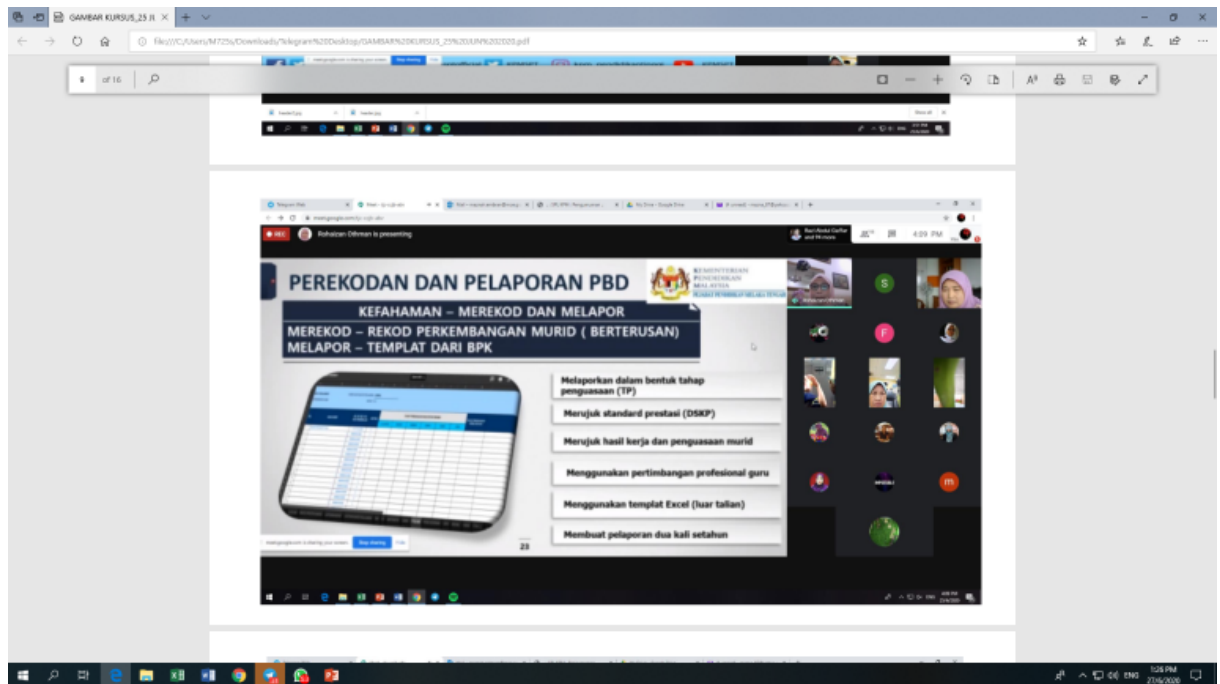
GAMBAR KURSUS_25 JU ×
file:///C:/Users/M725/Downloads/Telegram%20Desktop/GAMBAR%20KURSUS_25%20JUN%202020.pdf
of 16
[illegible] is sharing your screen Stop sharing Hide

REC Rohaizan Othman is presenting
4:09 PM

PEREKODAN DAN PELAPORAN PBD
KEMENTERIAN PENDIDIKAN MALAYSIA
KEFAHAMAN – MEREKOD DAN MELAPOR
MEREKOD – REKOD PERKEMBANGAN MURID ( BERTERUSAN)
MELAPOR – TEMPLAT DARI BPK

Melaporkan dalam bentuk tahap penguasaan (TP)
Merujuk standard prestasi (DSKP)
Merujuk hasil kerja dan penguasaan murid
Menggunakan pertimbangan profesional guru
Menggunakan templat Excel (luar talian)
Membuat pelaporan dua kali setahun
23
meet.google.com is sharing your screen Stop sharing Hide
S
F
m

ENG 1:26 PM 27/6/2020